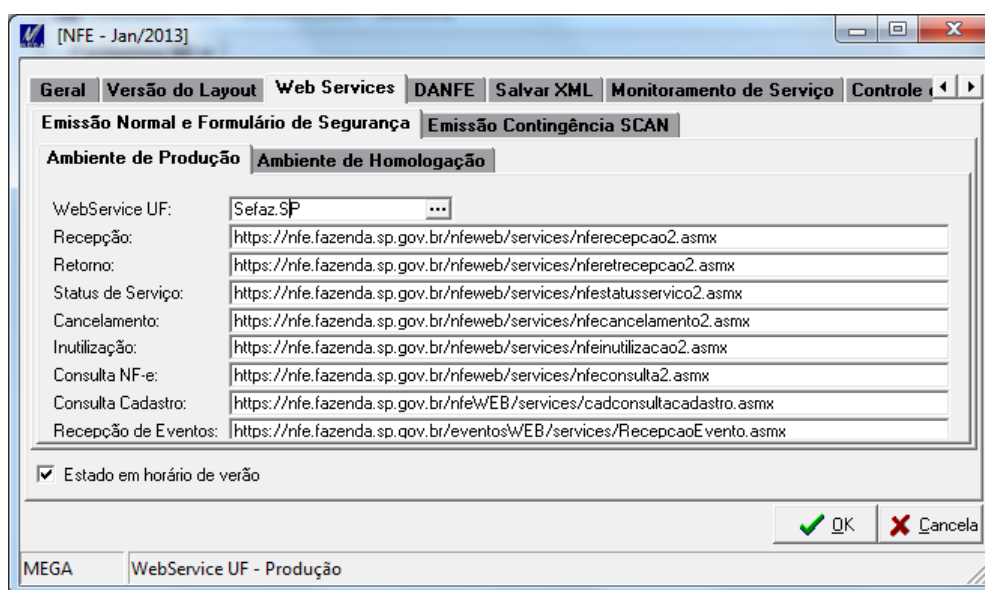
[NFE - Jan/2013]

Geral | Versão do Layout | Web Services | DANFE | Salvar XML | Monitoramento de Serviço | Controle

Emissão Normal e Formulário de Segurança | Emissão Contingência SCAN

Ambiente de Produção | Ambiente de Homologação

WebService UF: Sefaz.SP ...
Recepção: https://nfe.fazenda.sp.gov.br/nfeweb/services/nferecepcao2.asmx
Retorno: https://nfe.fazenda.sp.gov.br/nfeweb/services/nferetrecepcao2.asmx
Status de Serviço: https://nfe.fazenda.sp.gov.br/nfeweb/services/nfestatusservico2.asmx
Cancelamento: https://nfe.fazenda.sp.gov.br/nfeweb/services/nfecancelamento2.asmx
Inutilização: https://nfe.fazenda.sp.gov.br/nfeweb/services/nfeinutilizacao2.asmx
Consulta NF-e: https://nfe.fazenda.sp.gov.br/nfeweb/services/nfeconsulta2.asmx
Consulta Cadastro: https://nfe.fazenda.sp.gov.br/nfeWEB/services/cadconsultacadastro.asmx
Recepção de Eventos: https://nfe.fazenda.sp.gov.br/eventosWEB/services/RecepcaoEvento.asmx

Estado em horário de verão

OK Cancela

MEGA | WebService UF - Produção